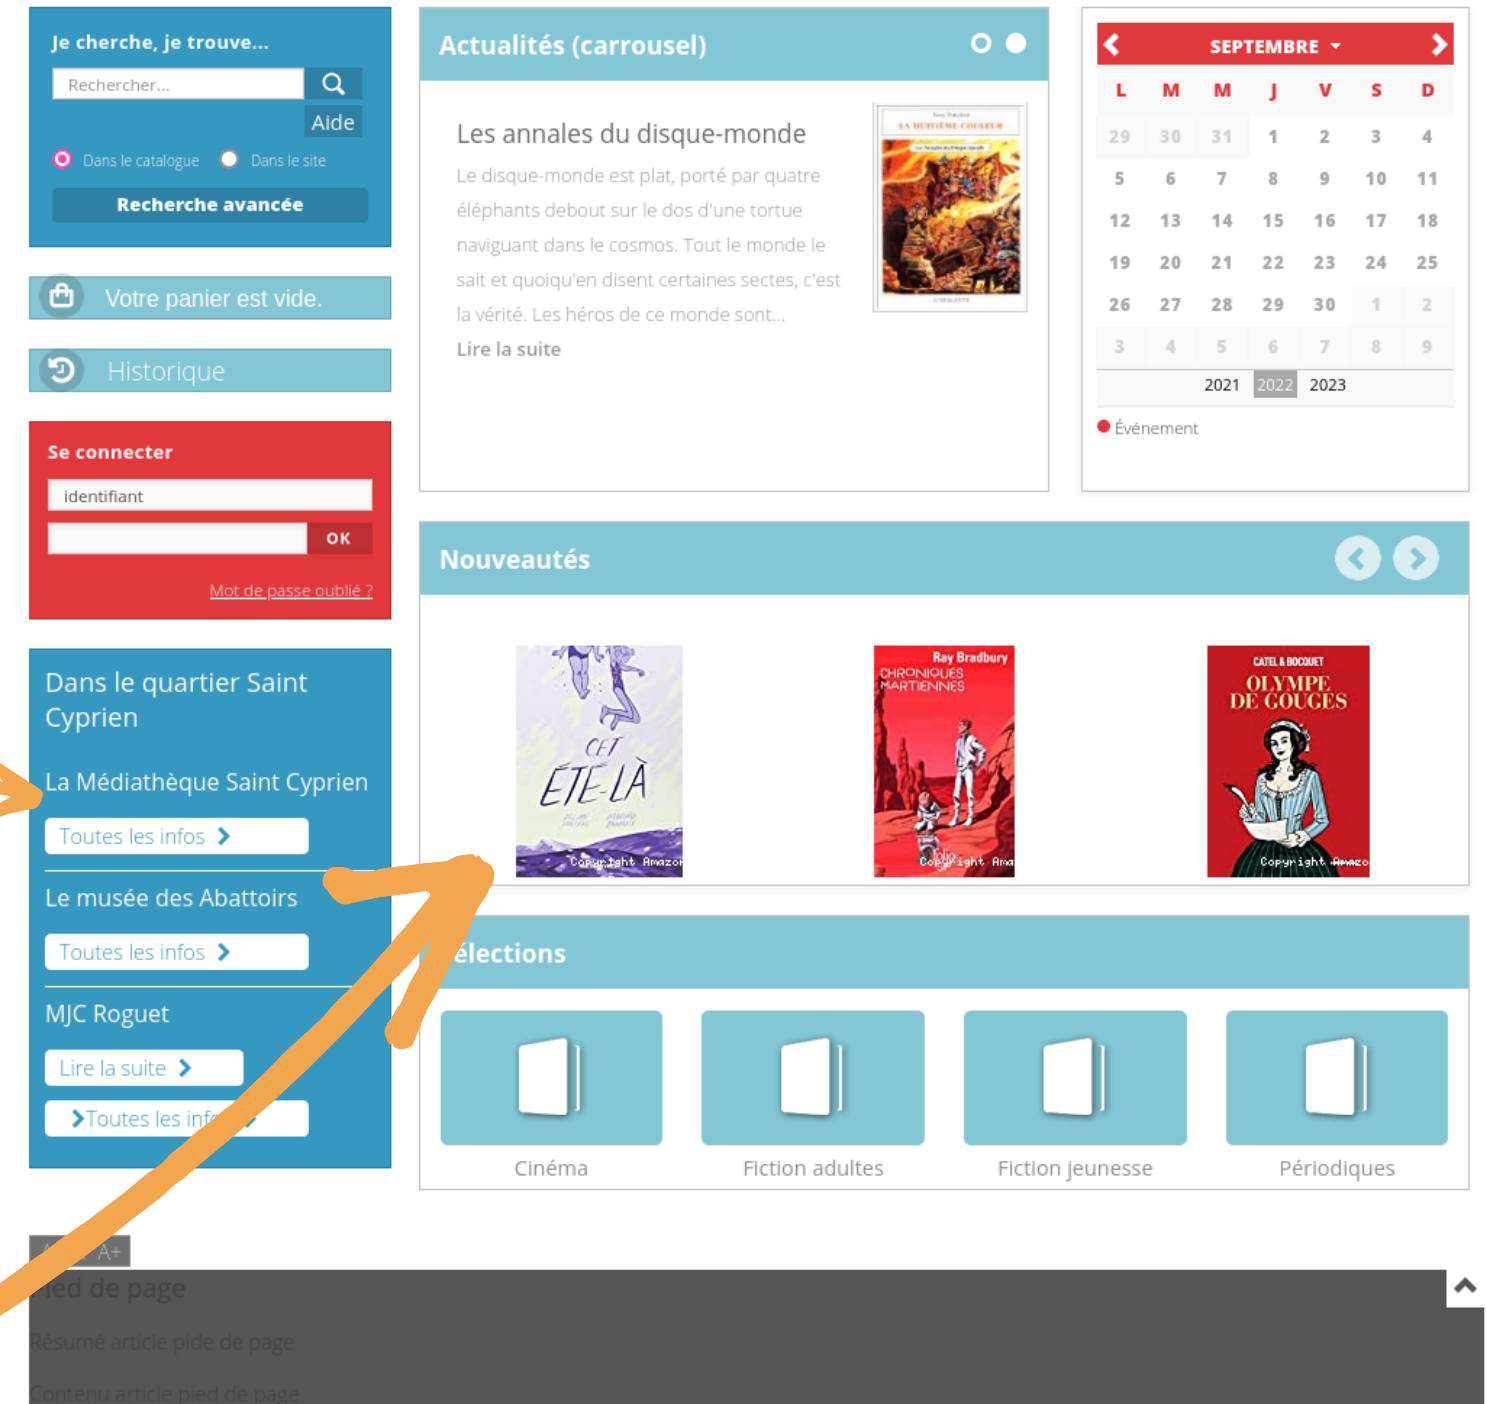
Je cherche, je trouve...

Rechercher...

Aide

Dans le catalogue Dans le site

Recherche avancée

Votre panier est vide.

Historique

Se connecter

identifiant

OK

Mot de passe oublié ?

Dans le quartier Saint Cyprien

La Médiathèque Saint Cyprien

Toutes les infos

Le musée des Abattoirs

Toutes les infos

MJC Roguet

Lire la suite

Toutes les inf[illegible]

Actualités (carrousel)

Les annales du disque-monde

Le disque-monde est plat, porté par quatre éléphants debout sur le dos d'une tortue naviguant dans le cosmos. Tout le monde le sait et quoiqu'en disent certaines sectes, c'est la vérité. Les héros de ce monde sont...

Lire la suite

Terry Pratchett
LA HUITIÈME COULEUR

SEPTEMBRE

| L | M | M | J | V | S | D |
|---|---|---|---|---|---|---|
| 29 | 30 | 31 | 1 | 2 | 3 | 4 |
| 5 | 6 | 7 | 8 | 9 | 10 | 11 |
| 12 | 13 | 14 | 15 | 16 | 17 | 18 |
| 19 | 20 | 21 | 22 | 23 | 24 | 25 |
| 26 | 27 | 28 | 29 | 30 | 1 | 2 |
| 3 | 4 | 5 | 6 | 7 | 8 | 9 |

2021 2022 2023

Événement

Nouveautés

CET ÉTÉ-LÀ
Copyright Amazon

Ray Bradbury
CHRONIQUES MARTIENNES
Copyright Ama

CATEL & BOCQUET
OLYMPE DE GOUGES
Copyright Amazo

élections

Cinéma

Fiction adultes

Fiction jeunesse

Périodiques

A+

ied de page

Résumé article pide de page

Contenu article pied de page